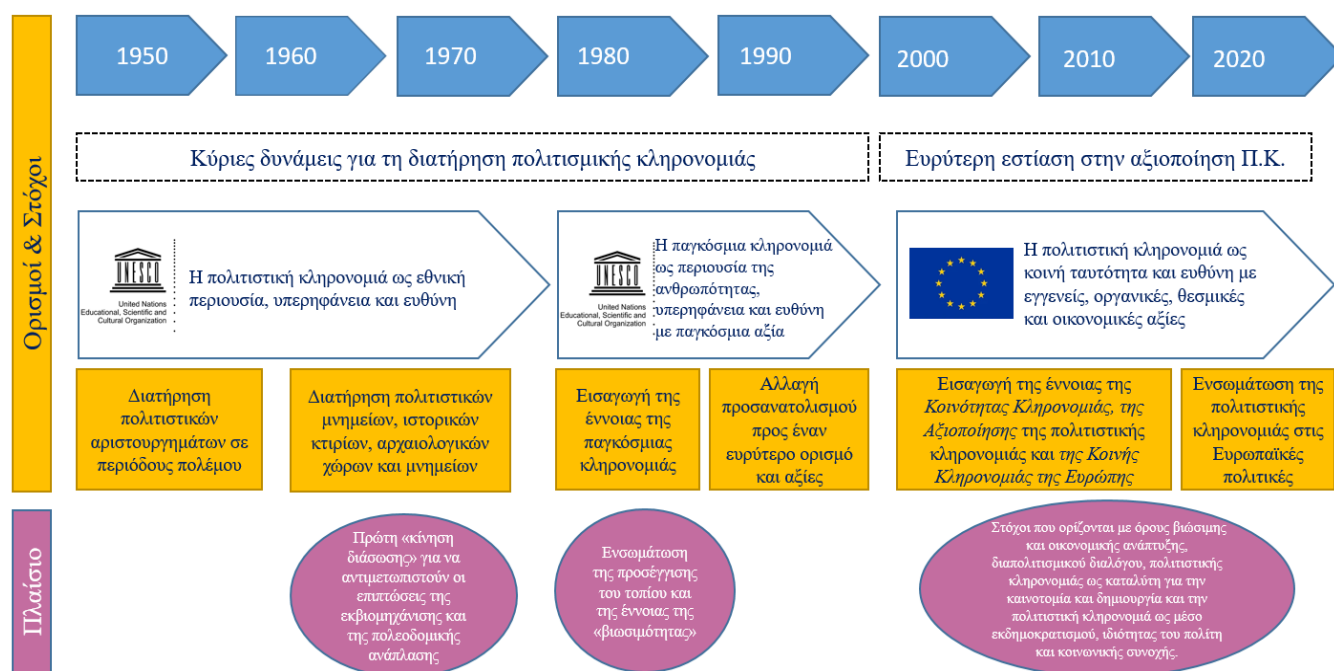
Ορισμοί & Στόχοι

1950 | 1960 | 1970 | 1980 | 1990 | 2000 | 2010 | 2020

Κύριες δυνάμεις για τη διατήρηση πολιτισμικής κληρονομιάς

Ευρύτερη εστίαση στην αξιοποίηση Π.Κ.

UNESCO United Nations Educational, Scientific and Cultural Organization

Η πολιτιστική κληρονομιά ως εθνική περιουσία, υπερηφάνεια και ευθύνη

UNESCO United Nations Educational, Scientific and Cultural Organization

Η παγκόσμια κληρονομιά ως περιουσία της ανθρωπότητας, υπερηφάνεια και ευθύνη με παγκόσμια αξία

Η πολιτιστική κληρονομιά ως κοινή ταυτότητα και ευθύνη με εγγενείς, οργανικές, θεσμικές και οικονομικές αξίες

Διατήρηση πολιτιστικών αριστουργημάτων σε περιόδους πολέμου

Διατήρηση πολιτιστικών μνημείων, ιστορικών κτιρίων, αρχαιολογικών χώρων και μνημείων

Εισαγωγή της έννοιας της παγκόσμιας κληρονομιάς

Αλλαγή προσανατολισμού προς έναν ευρύτερο ορισμό και αξίες

Εισαγωγή της έννοιας της Κοινότητας Κληρονομιάς, της Αξιοποίησης της πολιτιστικής κληρονομιάς και της Κοινής Κληρονομιάς της Ευρώπης

Ενσωμάτωση της πολιτιστικής κληρονομιάς στις Ευρωπαϊκές πολιτικές

Πλαίσιο

Πρώτη «κίνηση διάσωσης» για να αντιμετωπιστούν οι επιπτώσεις της εκβιομηχάνισης και της πολεοδομικής ανάπλασης

Ενσωμάτωση της προσέγγισης του τοπίου και της έννοιας της «βιωσιμότητας»

Στόχοι που ορίζονται με όρους βιώσιμης και οικονομικής ανάπτυξης, διαπολιτισμικού διαλόγου, πολιτιστικής κληρονομιάς ως καταλύτη για την καινοτομία και δημιουργία και την πολιτιστική κληρονομιά ως μέσο εκδημοκρατισμού, ιδιότητας του πολίτη και κοινωνικής συνοχής.